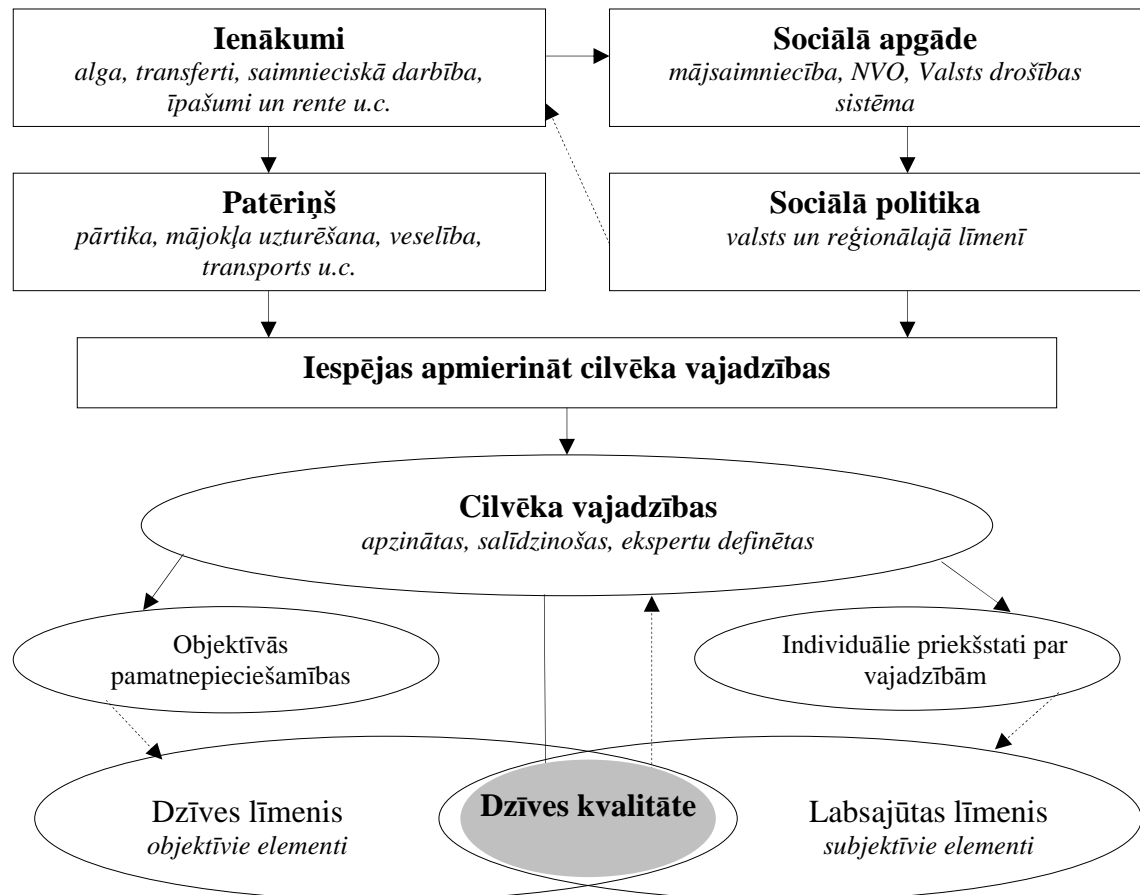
**Ienākumi**
*alga, transferti, saimnieciskā darbība, īpašumi un rente u.c.*

**Sociālā apgāde**
*mājsaimniecība, NVO, Valsts drošības sistēma*

**Patēriņš**
*pārtika, mājokļa uzturēšana, veselība, transports u.c.*

**Sociālā politika**
*valsts un reģionālajā līmenī*

**Iespējas apmierināt cilvēka vajadzības**

**Cilvēka vajadzības**
*apzinātas, salīdzinošas, ekspertu definētas*

Objektīvās pamatnepieciešamības

Individuālie priekšstati par vajadzībām

Dzīves līmenis
*objektīvie elementi*

**Dzīves kvalitāte**

Labsajūtas līmenis
*subjektīvie elementi*